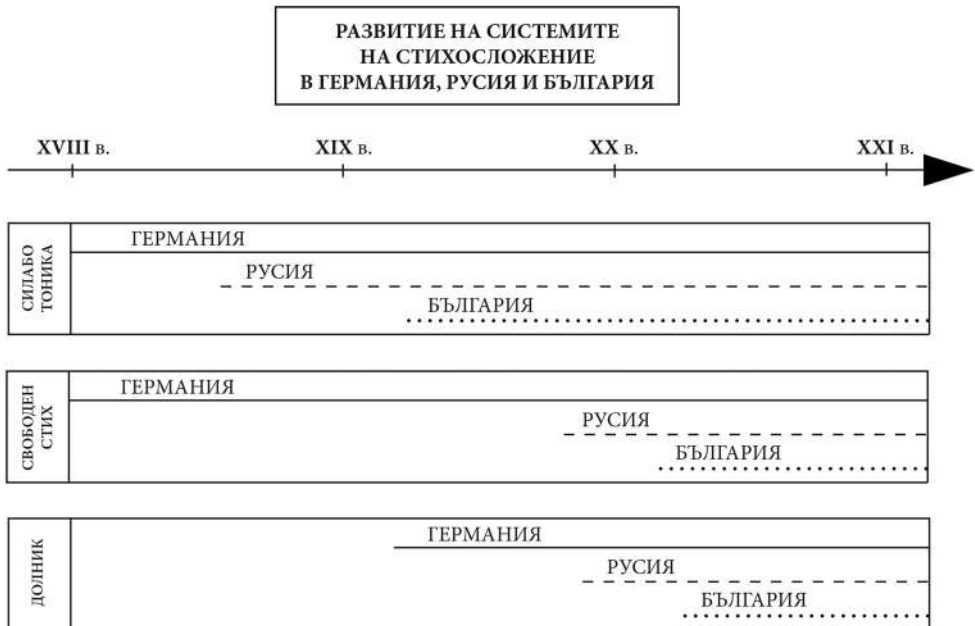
РАЗВИТИЕ НА СИСТЕМИТЕ НА СТИХОСЛОЖЕНИЕ В ГЕРМАНИЯ, РУСИЯ И БЪЛГАРИЯ

XVIII в.
XIX в.
XX в.
XXI в.

СИЛАБО ТОНИКА
ГЕРМАНИЯ
РУСИЯ
БЪЛГАРИЯ

СВОБОДЕН СТИХ
ГЕРМАНИЯ
РУСИЯ
БЪЛГАРИЯ

ДОЛНИК
ГЕРМАНИЯ
РУСИЯ
БЪЛГАРИЯ